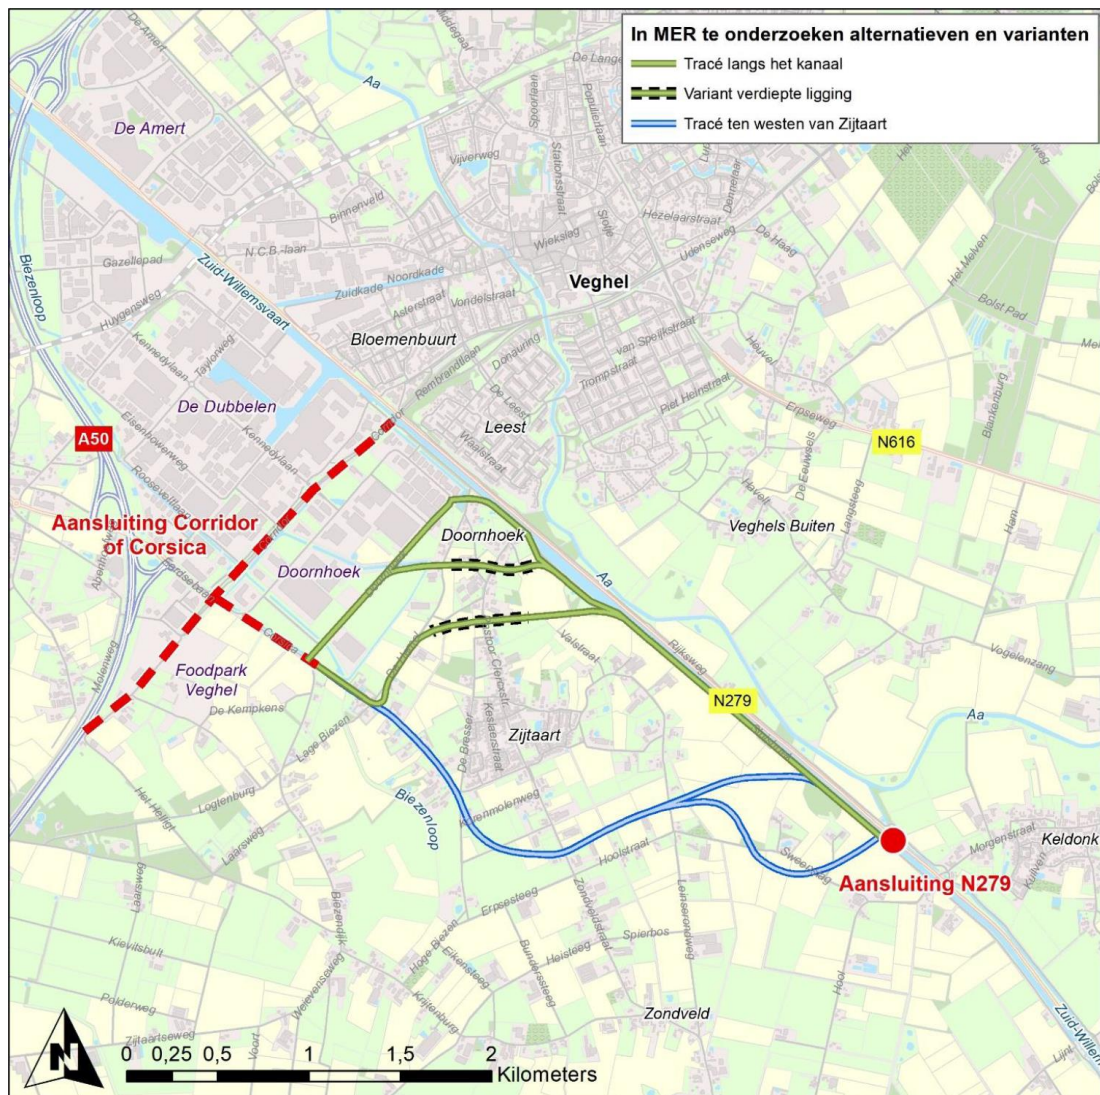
In MER te onderzoeken alternatieven en varianten
Tracé langs het kanaal
Variant verdiepte ligging
Tracé ten westen van Zijtaart

De Amert
Aa
De Lange
Populierlaan
Spoorlaan
Vijverweg
Stationsstraat
Binnenveld
Stadhuisstraat
Hezelaarstraat
Udenseweg
De Haag
Gazellepad
N.C.B.-laan
Noordkade
Zuidkade
Wiekslag
Veghel
Biezenloop
Zuid-Willemsvaart
Huygensweg
Asterstraat
Vondelstraat
Het Melven
Bolst Pad
Kennedylaan
Taylorweg
Bloemenbuurt
Donatuslaan
Rembrandtlaan
van Speijkstraat
Trompstraat
Heuvel
De Dubbelen
De Leest
Piet Heinstraat
Erpseweg
Blankenburg
A50
Eisenhowerweg
Kennedylaan
Leest
Corridor
Watersstraat
N616
De Euweweis
Langsteeg
Roosveltlaan
Doornhoek
Aansluiting Corridor of Corsica
Veghels Buiten
Doornhoek
Aa
Vogelenzang
Foodpark Veghel
De Kempkens
Valstraat
Rijksweg
N279
Zijtaart
Aa
Lage Biezen
De Bresser
Kerkenstraat
Biezenloop
Morgenstraat
Keldonk
Het Hellegt
Loglenburg
Laarsweg
Hoolstraat
Sweenstraat
Aansluiting N279
Erpsesteeg
Kievitsbult
Biezendijk
Hoge Biezen
Eikensteeg
Heisteeg
Spierbos
Zondveld
Polderweg
Zijtaartseweg
Zuid-Willem
0 0,25 0,5 1 1,5 2 Kilometers